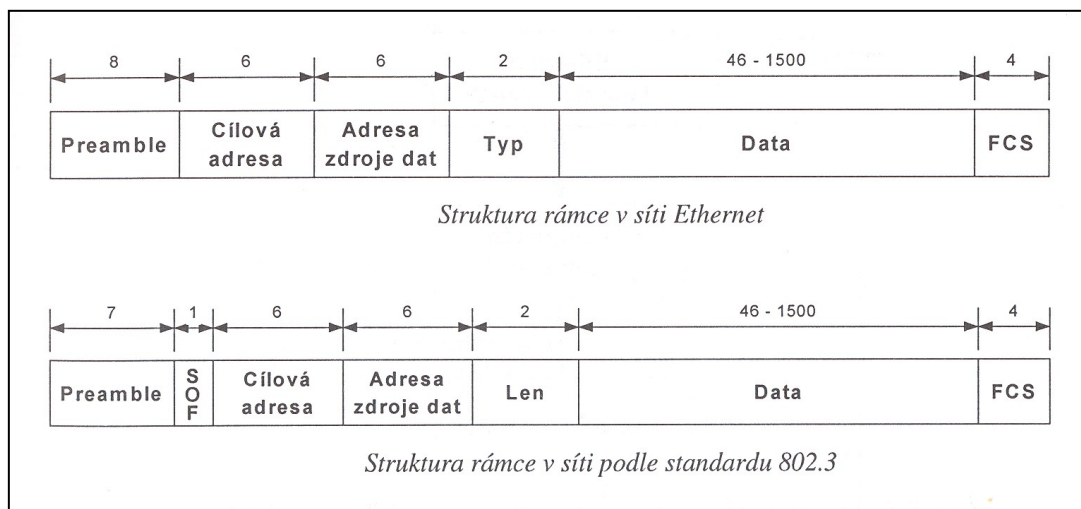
| 8 | 6 | 6 | 2 | 46 - 1500 | 4 |
|---|---|---|---|---|---|
| Preamble | Cílová adresa | Adresa zdroje dat | Typ | Data | FCS |

Struktura rámce v síti Ethernet

| 7 | 1 | 6 | 6 | 2 | 46 - 1500 | 4 |
|---|---|---|---|---|---|---|
| Preamble | SOF | Cílová adresa | Adresa zdroje dat | Len | Data | FCS |

Struktura rámce v síti podle standardu 802.3